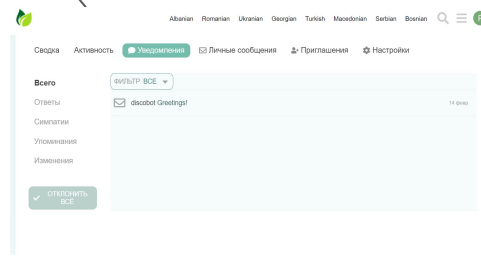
Albanian Romanian Ukranian Georgian Turkish Macedonian Serbian Bosnian

Сводка Активность Уведомления Личные сообщения Приглашения Настройки

Всего
Ответы
Симпатии
Упоминания
Изменения

ОТКЛОНИТЬ ВСЕ

ФИЛЬТР ВСЕ

discobot Greetings!

14 февр